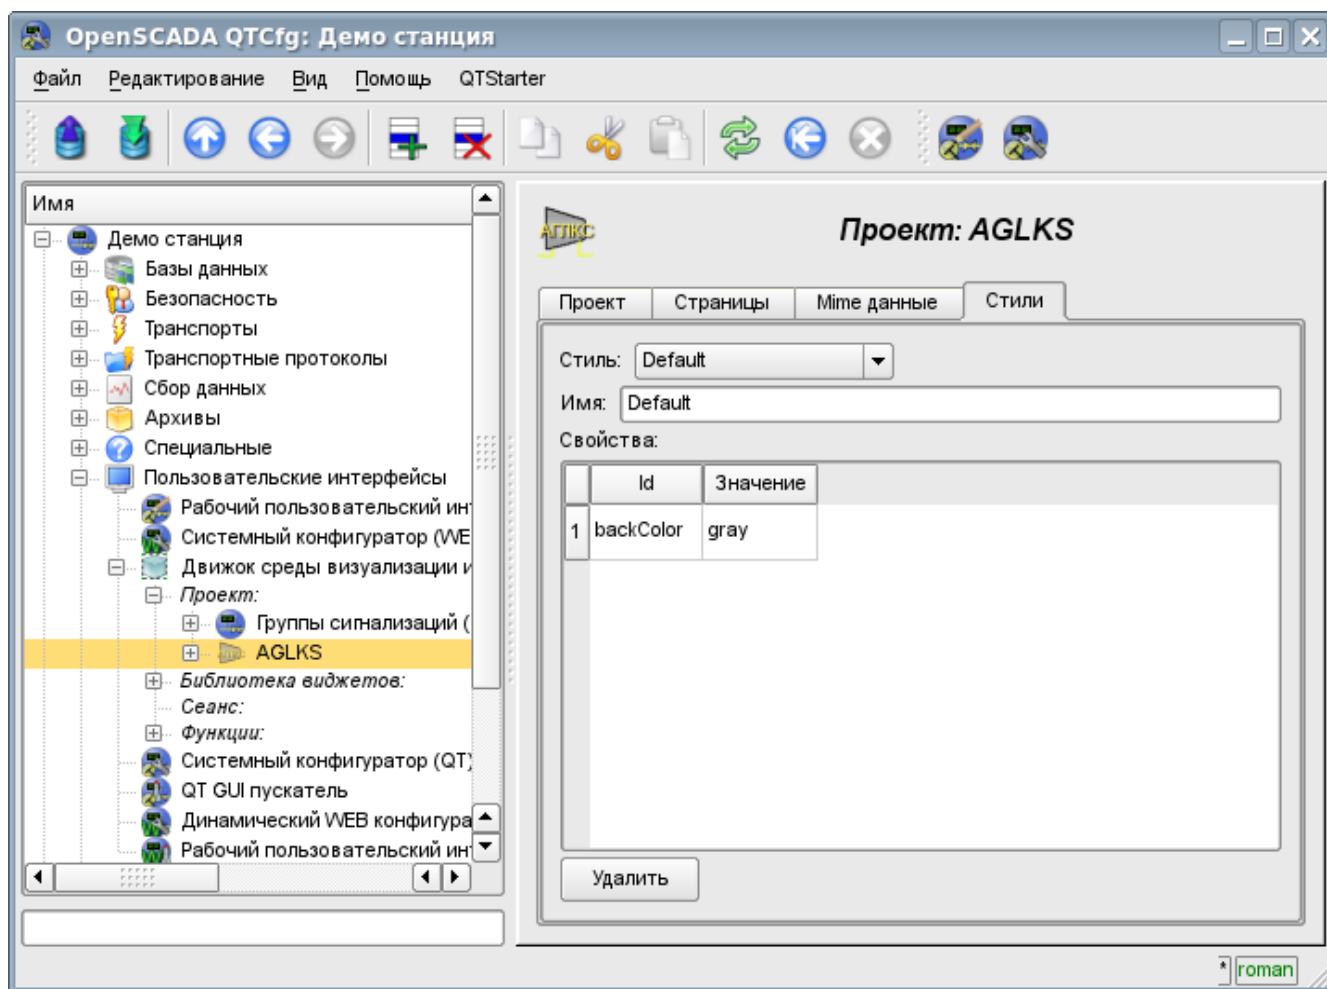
OpenSCADA QTCfg: Демо станция

Файл Редактирование Вид Помощь QTStarter

Имя
Демо станция
Базы данных
Безопасность
Транспорты
Транспортные протоколы
Сбор данных
Архивы
Специальные
Пользовательские интерфейсы
Рабочий пользовательский ин
Системный конфигуратор (WE
Движок среды визуализации и
Проект:
Группы сигнализаций (
AGLKS
Библиотека виджетов:
Сеанс:
Функции:
Системный конфигуратор (QT)
QT GUI пускатель
Динамический WEB конфигура
Рабочий пользовательский ин

АГЛКС
Проект: AGLKS

Проект | Страницы | Mime данные | Стили

Стиль: Default
Имя: Default
Свойства:

| | Id | Значение |
|---|---|---|
| 1 | backColor | gray |

Удалить

roman